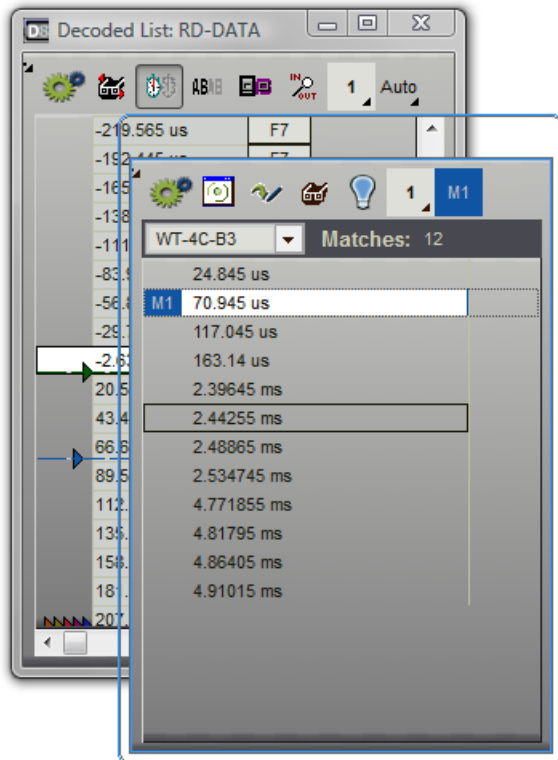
Decoded List: RD-DATA

1 Auto

-219.565 us F7
-192.445 us F7
-165
-138
-111
-83.9
-56.8
-29.7
-2.63
20.5
43.4
66.6
89.5
112.
135.
158.
181.
207

1 M1

WT-4C-B3 Matches: 12

24.845 us
M1 70.945 us
117.045 us
163.14 us
2.39645 ms
2.44255 ms
2.48865 ms
2.534745 ms
4.771855 ms
4.81795 ms
4.86405 ms
4.91015 ms